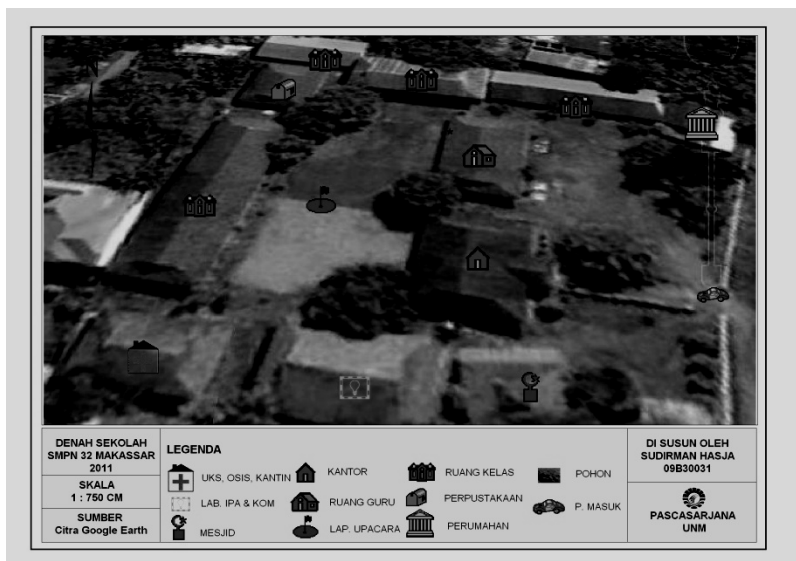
DENAH SEKOLAH
SMPN 32 MAKASSAR
2011

SKALA
1 : 750 CM

SUMBER
Citra Google Earth

LEGENDA

UKS, OSIS, KANTIN
LAB. IPA & KOM
MESJID
KANTOR
RUANG GURU
LAP. UPACARA
RUANG KELAS
PERPUSTAKAAN
PERUMAHAN
POHON
P. MASUK

DI SUSUN OLEH
SUDIRMAN HASJA
09B30031

PASCASARJANA
UNM